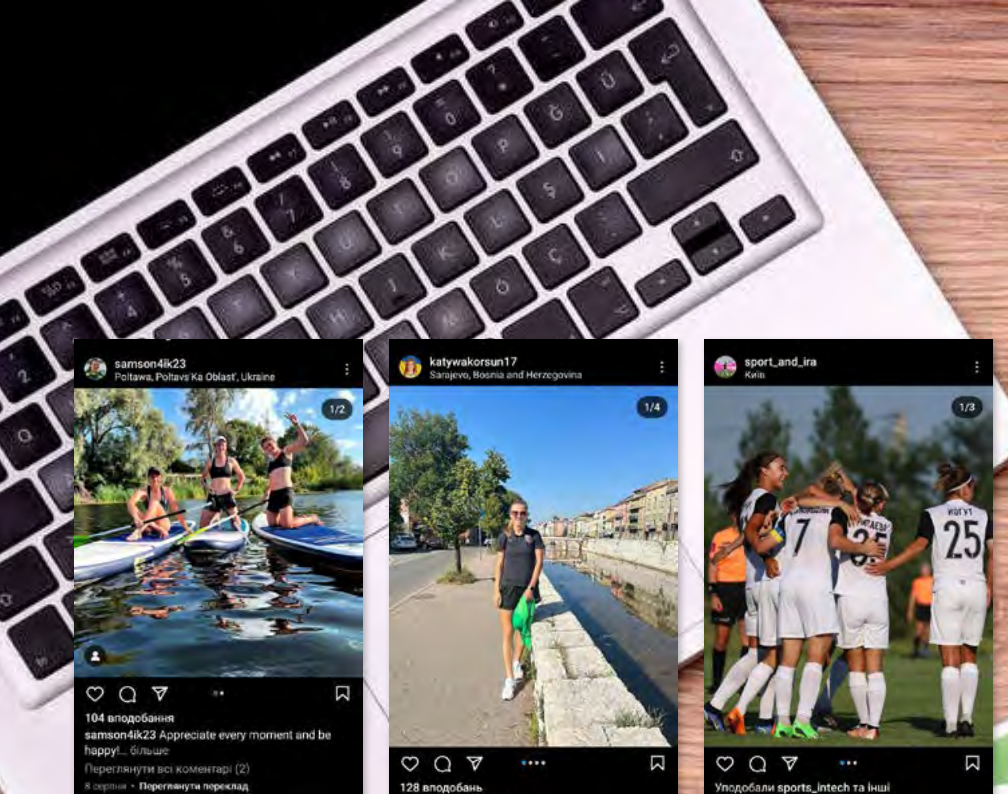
samson4ik23
Poltawa, Poltavs'Ka Oblast', Ukraine

1/2

104 вподобання
samson4ik23 Appreciate every moment and be happy!... більше
Переглянути всі коментарі (2)
8 серпня · Переглянути переклад

katywakorsun17
Sarajevo, Bosnia and Herzegovina

1/4

128 вподобань

sport_and_ira
Київ

1/3

7
25
ЮГУТ

Уподобали sports_intech та інші